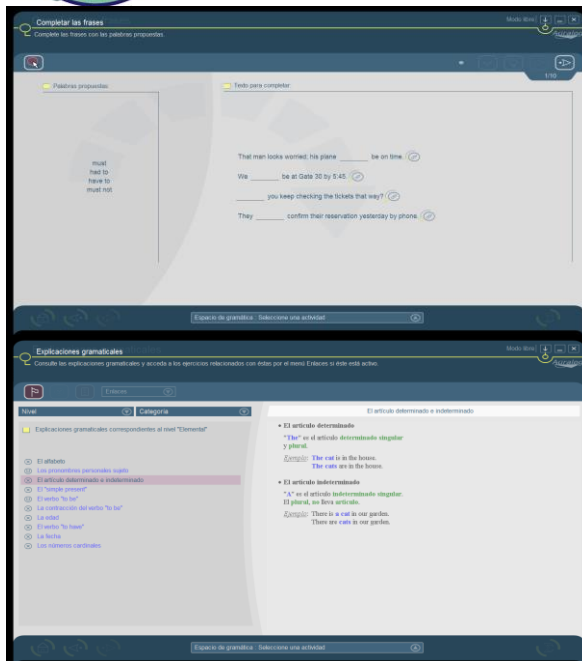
Completar las frases
Complete las frases con las palabras propuestas.

Modo libre

1/10

Palabras propuestas

must
had to
have to
must not

Texto para completar

That man looks worried; his plane ________ be on time.

We ________ be at Gate 30 by 5:45.

________ you keep checking the tickets that way?

They ________ confirm their reservation yesterday by phone.

Espacio de gramática : Seleccione una actividad

Explicaciones gramaticales
Consulte las explicaciones gramaticales y acceda a los ejercicios relacionados con éstas por el menú Enlaces si éste está activo.

Modo libre

Enlaces

Nivel
Categoría

Explicaciones gramaticales correspondientes al nivel "Elemental"

El alfabeto
Los pronombres personales sujeto
El artículo determinado e indeterminado
El "simple present"
El verbo "to be"
La contracción del verbo "to be"
La edad
El verbo "to have"
La fecha
Los números cardinales

El artículo determinado e indeterminado

• El artículo determinado

"The" es el artículo determinado singular y plural.

Ejemplo: The cat is in the house.
The cats are in the house.

• El artículo indeterminado

"A" es el artículo indeterminado singular.
El plural, no lleva artículo.

Ejemplo: There is a cat in our garden.
There are cats in our garden.

Espacio de gramática : Seleccione una actividad